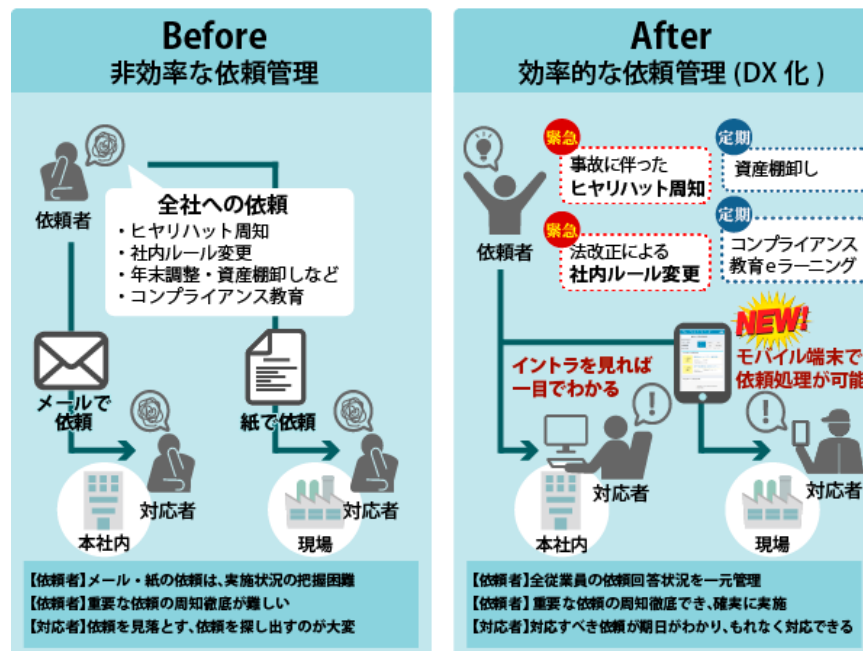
Before
非効率な依頼管理

依頼者

全社への依頼
・ヒヤリハット周知
・社内ルール変更
・年末調整・資産棚卸しなど
・コンプライアンス教育

メールで依頼

紙で依頼

対応者

本社内

対応者

現場

【依頼者】メール・紙の依頼は、実施状況の把握困難
【依頼者】重要な依頼の周知徹底が難しい
【対応者】依頼を見落とす、依頼を探し出すのが大変

After
効率的な依頼管理 (DX 化 )

緊急
事故に伴った
ヒヤリハット周知

定期
資産棚卸し

依頼者

緊急
法改正による
社内ルール変更

定期
コンプライアンス
教育eラーニング

NEW!
モバイル端末で
依頼処理が可能

イントラを見れば
一目でわかる

対応者

本社内

対応者

現場

【依頼者】全従業員の依頼回答状況を一元管理
【依頼者】重要な依頼の周知徹底でき、確実に実施
【対応者】対応すべき依頼が期日がわかり、もれなく対応できる